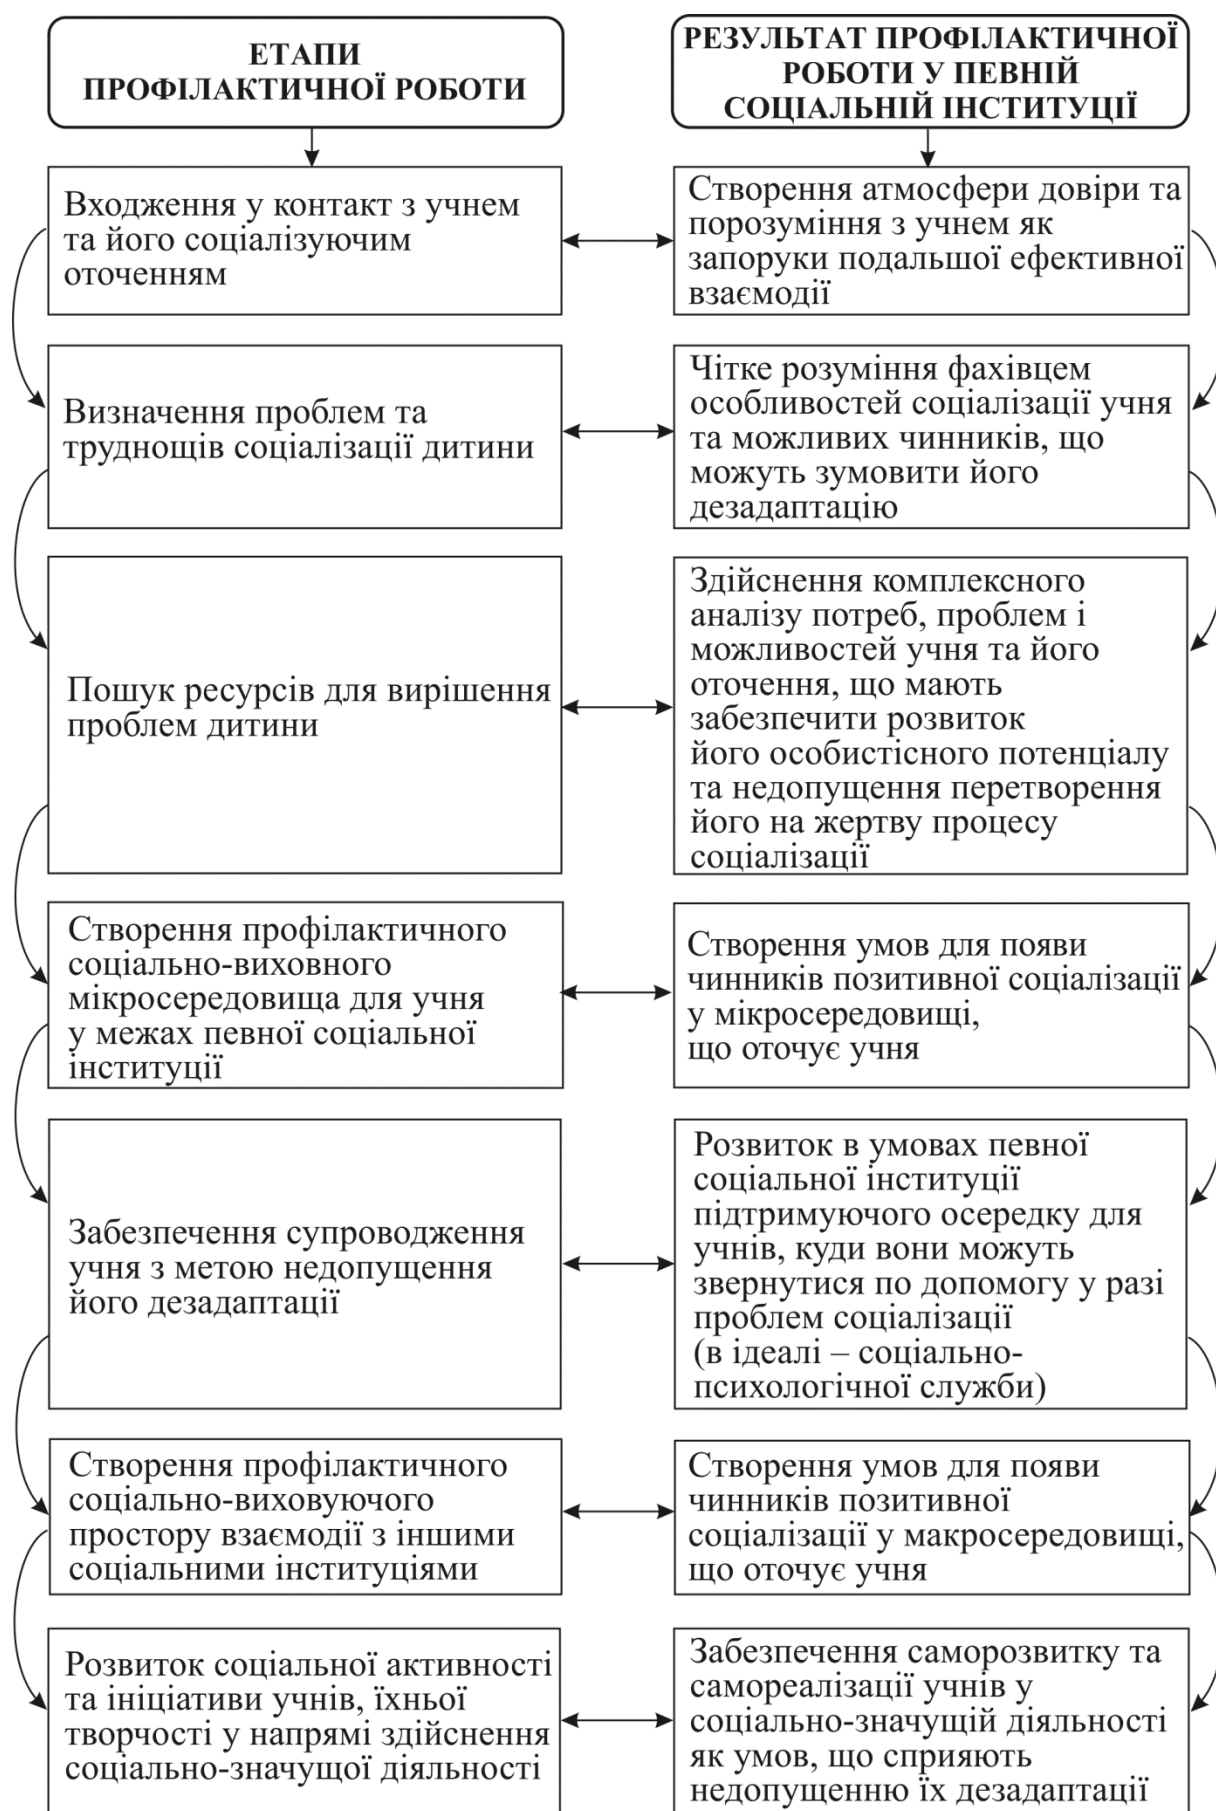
ЕТАПИ ПРОФІЛАКТИЧНОЇ РОБОТИ

Входження у контакт з учнем та його соціалізуючим оточенням

Визначення проблем та труднощів соціалізації дитини

Пошук ресурсів для вирішення проблем дитини

Створення профілактичного соціально-виховного мікросередовища для учня у межах певної соціальної інституції

Забезпечення супроводження учня з метою недопущення його дезадаптації

Створення профілактичного соціально-виховуючого простору взаємодії з іншими соціальними інституціями

Розвиток соціальної активності та ініціативи учнів, їхньої творчості у напрямі здійснення соціально-значущої діяльності

РЕЗУЛЬТАТ ПРОФІЛАКТИЧНОЇ РОБОТИ У ПЕВНІЙ СОЦІАЛЬНІЙ ІНСТИТУЦІЇ

Створення атмосфери довіри та порозуміння з учнем як запоруки подальшої ефективної взаємодії

Чітке розуміння фахівцем особливостей соціалізації учня та можливих чинників, що можуть зумовити його дезадаптацію

Здійснення комплексного аналізу потреб, проблем і можливостей учня та його оточення, що мають забезпечити розвиток його особистісного потенціалу та недопущення перетворення його на жертву процесу соціалізації

Створення умов для появи чинників позитивної соціалізації у мікросередовищі, що оточує учня

Розвиток в умовах певної соціальної інституції підтримуючого осередку для учнів, куди вони можуть звернутися по допомогу у разі проблем соціалізації (в ідеалі – соціально-психологічної служби)

Створення умов для появи чинників позитивної соціалізації у макросередовищі, що оточує учня

Забезпечення саморозвитку та самореалізації учнів у соціально-значущій діяльності як умов, що сприяють недопущенню їх дезадаптації